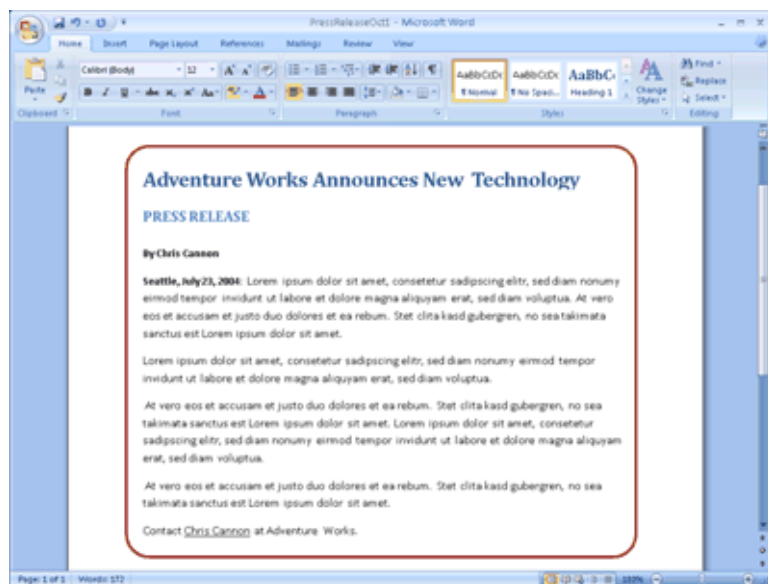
PressReleaseOct1 - Microsoft Word

Home Insert Page Layout References Mailings Review View

Paste
Clipboard
Calibri (Body) 12
Font
Paragraph
AaBbCcDc ¶ Normal
AaBbCcDc ¶ No Spaci...
AaBbC Heading 1
Change Styles
Styles
Find
Replace
Select
Editing

Adventure Works Announces New Technology

PRESS RELEASE

By Chris Cannon

Seattle, July 23, 2004: Lorem ipsum dolor sit amet, consetetur sadipscing elitr, sed diam nonumy eirmod tempor invidunt ut labore et dolore magna aliquyam erat, sed diam voluptua. At vero eos et accusam et justo duo dolores et ea rebum. Stet clita kasd gubergren, no sea takimata sanctus est Lorem ipsum dolor sit amet.

Lorem ipsum dolor sit amet, consetetur sadipscing elitr, sed diam nonumy eirmod tempor invidunt ut labore et dolore magna aliquyam erat, sed diam voluptua.

At vero eos et accusam et justo duo dolores et ea rebum. Stet clita kasd gubergren, no sea takimata sanctus est Lorem ipsum dolor sit amet. Lorem ipsum dolor sit amet, consetetur sadipscing elitr, sed diam nonumy eirmod tempor invidunt ut labore et dolore magna aliquyam erat, sed diam voluptua.

At vero eos et accusam et justo duo dolores et ea rebum. Stet clita kasd gubergren, no sea takimata sanctus est Lorem ipsum dolor sit amet.

Contact Chris Cannon at Adventure Works.

Page: 1 of 1 Words: 172
100%